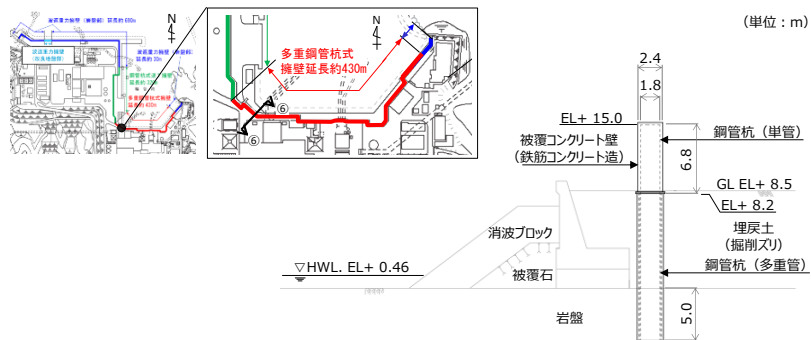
（単位：m）

海岸重力擁壁（兼擁壁）延長約 680m

鋼管重力擁壁（兼擁壁）延長約 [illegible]m

鋼管杭式重力擁壁 延長約 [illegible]m

多重鋼管杭式擁壁 延長約 430m

N

多重鋼管杭式
擁壁延長約430m

⑥

⑥

N

2.4

1.8

EL+ 15.0

被覆コンクリート壁
（鉄筋コンクリート造）

鋼管杭（単管）

6.8

GL EL+ 8.5

EL+ 8.2

消波ブロック

埋戻土
（掘削ズリ）

▽HWL. EL+ 0.46

被覆石

鋼管杭（多重管）

岩盤

5.0